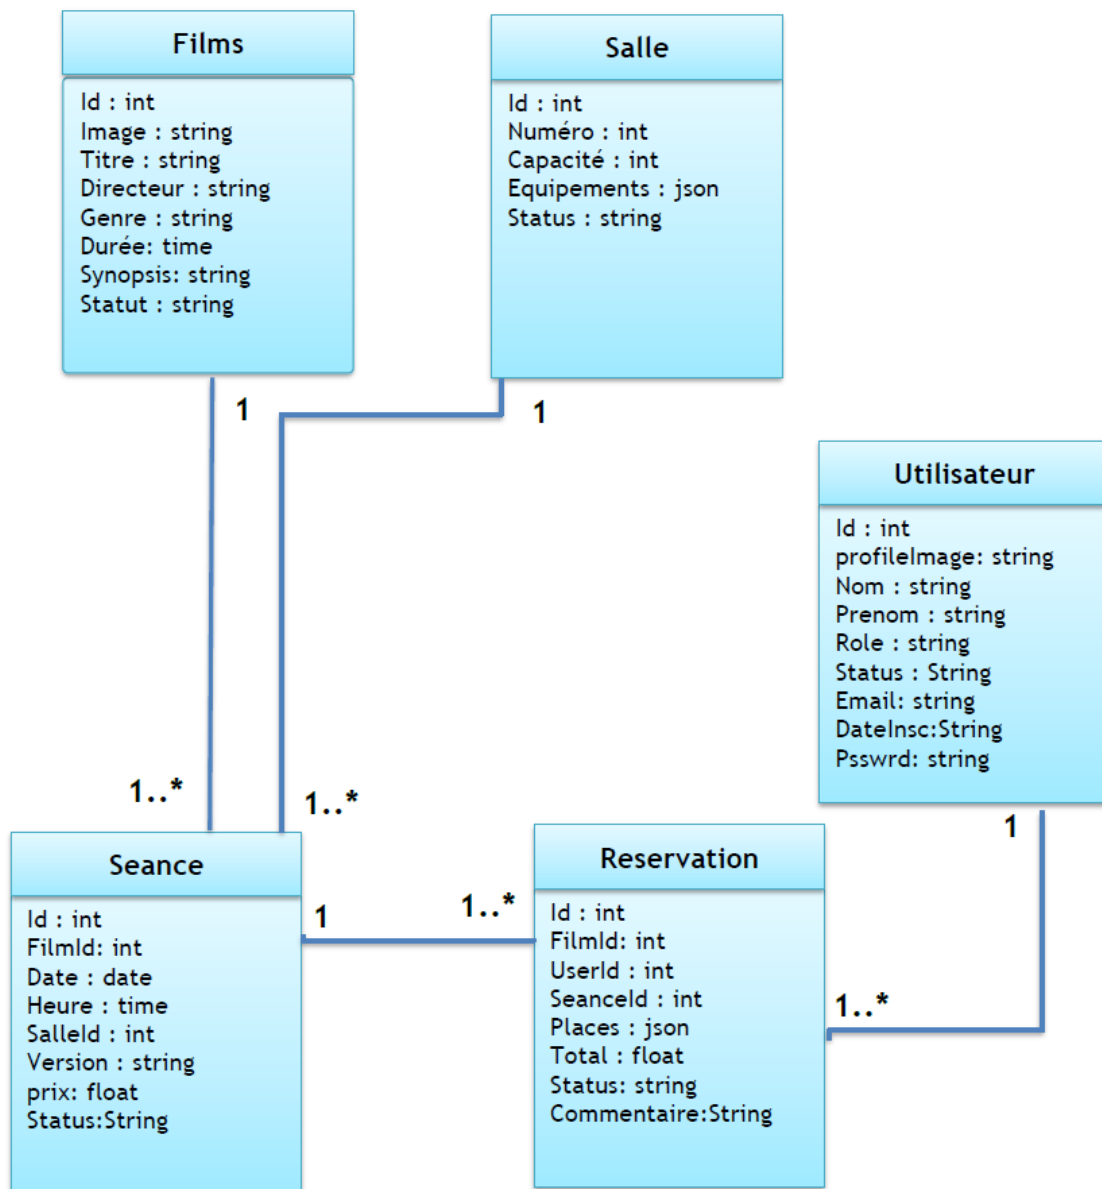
Films

Id : int
Image : string
Titre : string
Directeur : string
Genre : string
Durée: time
Synopsis: string
Statut : string

Salle

Id : int
Numéro : int
Capacité : int
Equipements : json
Status : string

1

1

Utilisateur

Id : int
profileImage: string
Nom : string
Prenom : string
Role : string
Status : String
Email: string
DateInsc:String
Psswrd: string

1..*

1..*

1

Seance

Id : int
FilmId: int
Date : date
Heure : time
SalleId : int
Version : string
prix: float
Status:String

1

1..*

Reservation

Id : int
FilmId: int
UserId : int
SeanceId : int
Places : json
Total : float
Status: string
Commentaire:String

1..*